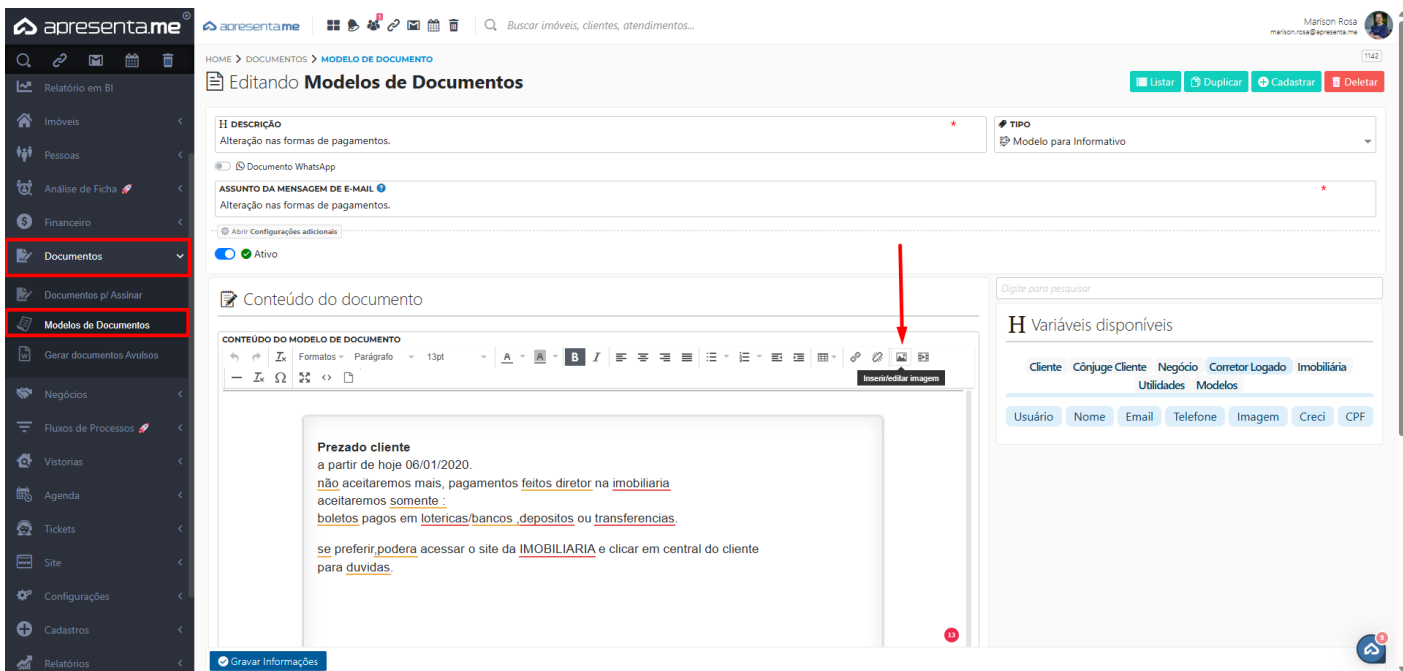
apresenta.me

apresenta.me

Buscar imóveis, clientes, atendimentos...

Marison Rosa
marison.rosa@apresenta.me

Relatório em BI
Imóveis
Pessoas
Análise de Ficha
Financeiro
Documentos
Documentos p/ Assinar
Modelos de Documentos
Gerar documentos Avulsos
Negócios
Fluxos de Processos
Vistorias
Agenda
Tickets
Site
Configurações
Cadastros
Relatórios

HOME > DOCUMENTOS > MODELO DE DOCUMENTO

1142

Editando **Modelos de Documentos**

Listar | Duplicar | Cadastrar | Deletar

DESCRIÇÃO *
Alteração nas formas de pagamentos.

TIPO
Modelo para Informativo

Documento WhatsApp

ASSUNTO DA MENSAGEM DE E-MAIL *
Alteração nas formas de pagamentos.

Abrir Configurações adicionais

Ativo

Conteúdo do documento

CONTEÚDO DO MODELO DE DOCUMENTO
Formatos  Parágrafo  13pt

Inserir/editar imagem

**Prezado cliente**
a partir de hoje 06/01/2020.
não aceitaremos mais, pagamentos feitos diretor na imobiliaria
aceitaremos somente :
boletos pagos em lotericas/bancos ,depositos ou transferencias.

se preferir,podera acessar o site da IMOBILIARIA e clicar em central do cliente
para duvidas.

13

Digite para pesquisar

Variáveis disponíveis

Cliente | Cônjuge Cliente | Negócio | Corretor Logado | Imobiliária | Utilidades | Modelos

Usuário | Nome | Email | Telefone | Imagem | Creci | CPF

Gravar Informações

9